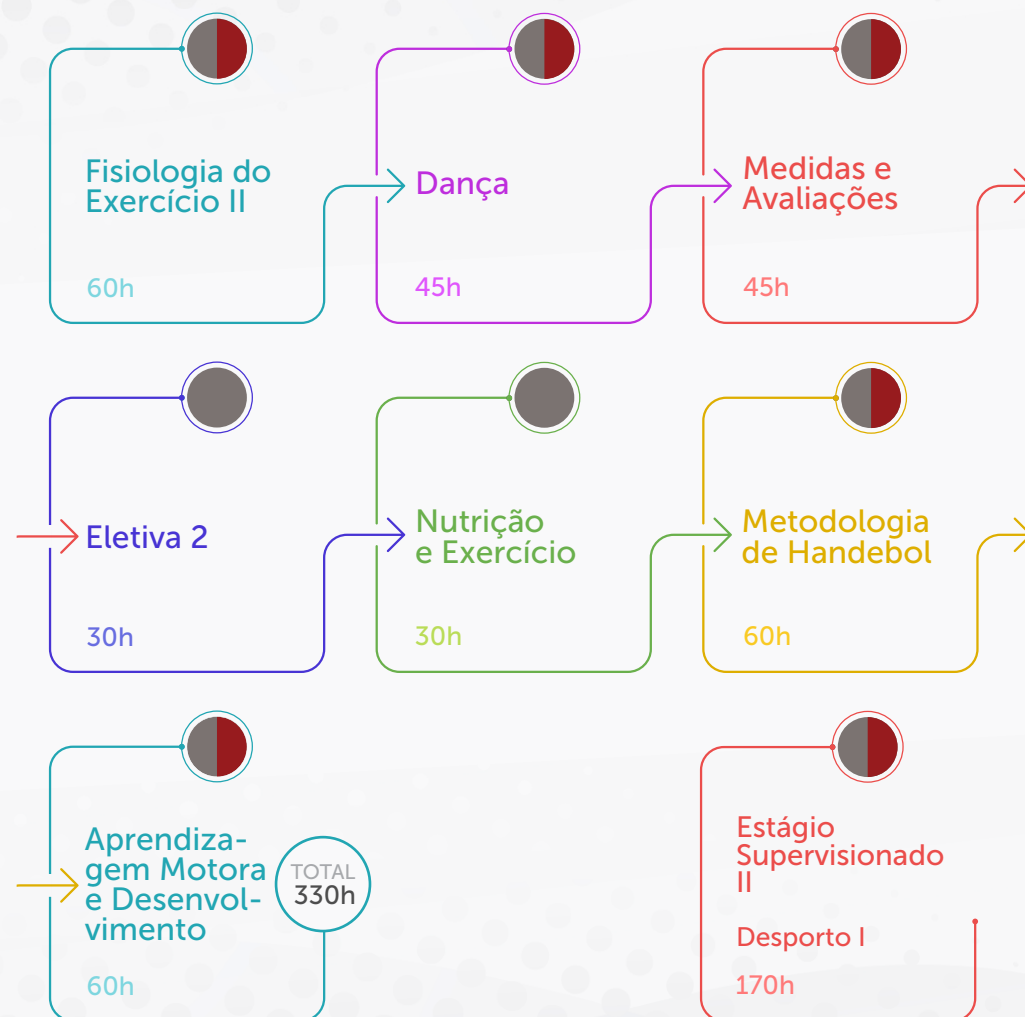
Fisiologia do Exercício II

60h

Dança

45h

Medidas e Avaliações

45h

Eletiva 2

30h

Nutrição e Exercício

30h

Metodologia de Handebol

60h

Aprendizagem Motora e Desenvolvimento

TOTAL 330h

60h

Estágio Supervisionado II

Desporto I

170h